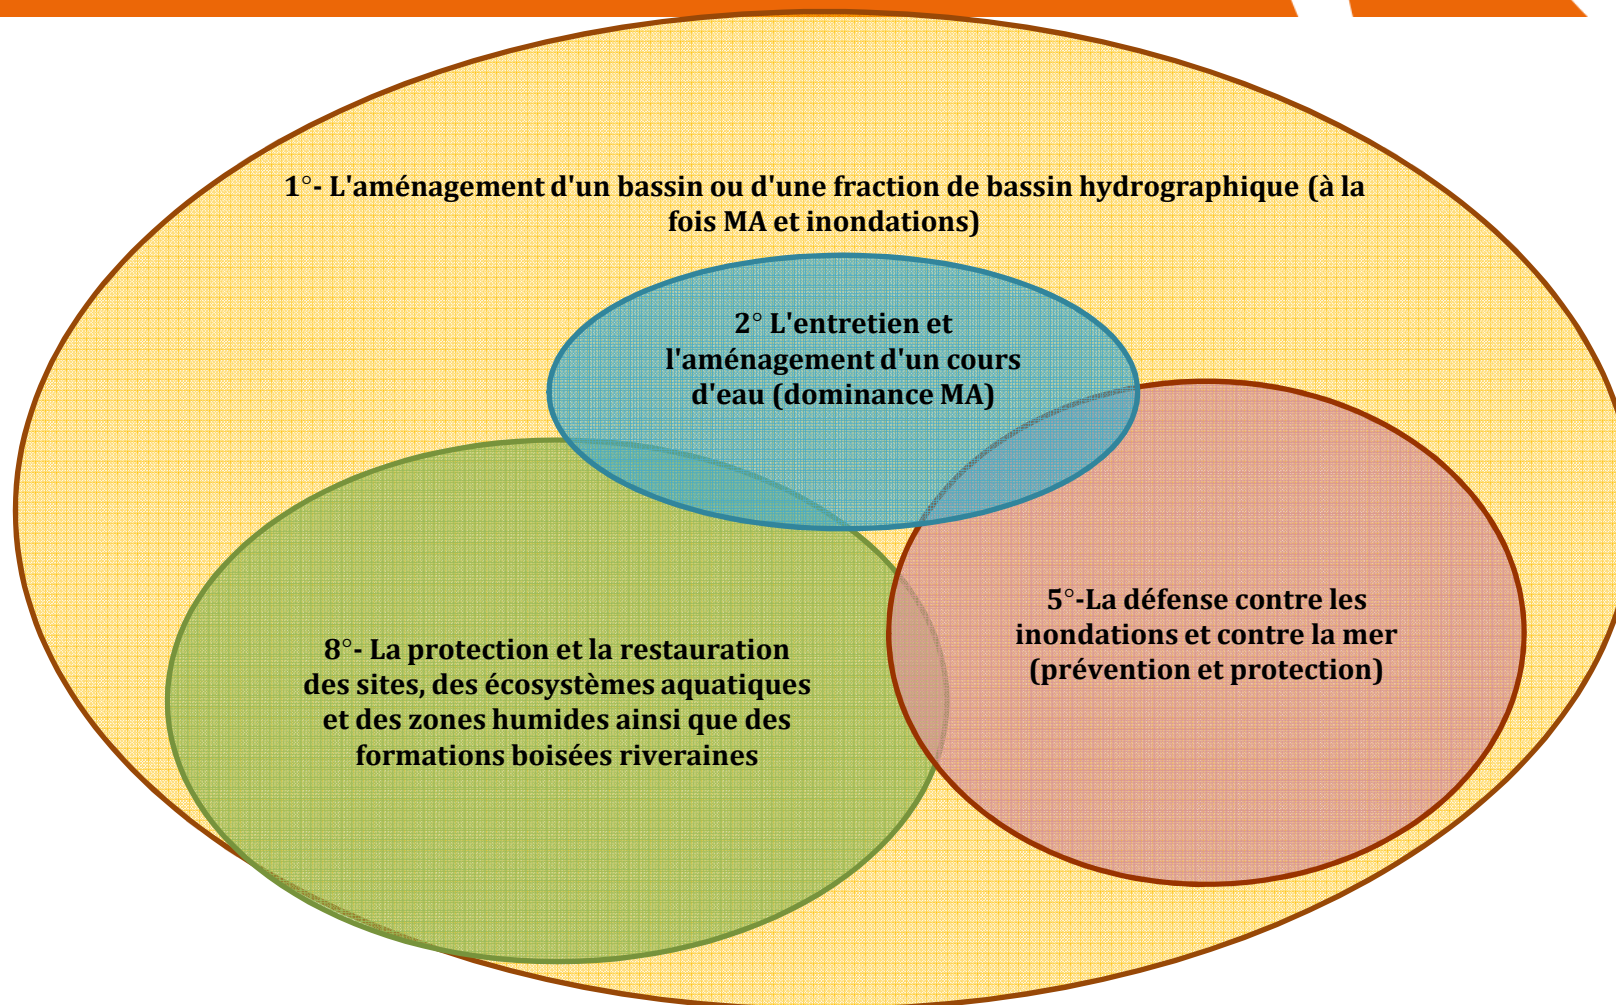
1°- L'aménagement d'un bassin ou d'une fraction de bassin hydrographique (à la fois MA et inondations)

2° L'entretien et l'aménagement d'un cours d'eau (dominance MA)

8°- La protection et la restauration des sites, des écosystèmes aquatiques et des zones humides ainsi que des formations boisées riveraines

5°-La défense contre les inondations et contre la mer (prévention et protection)